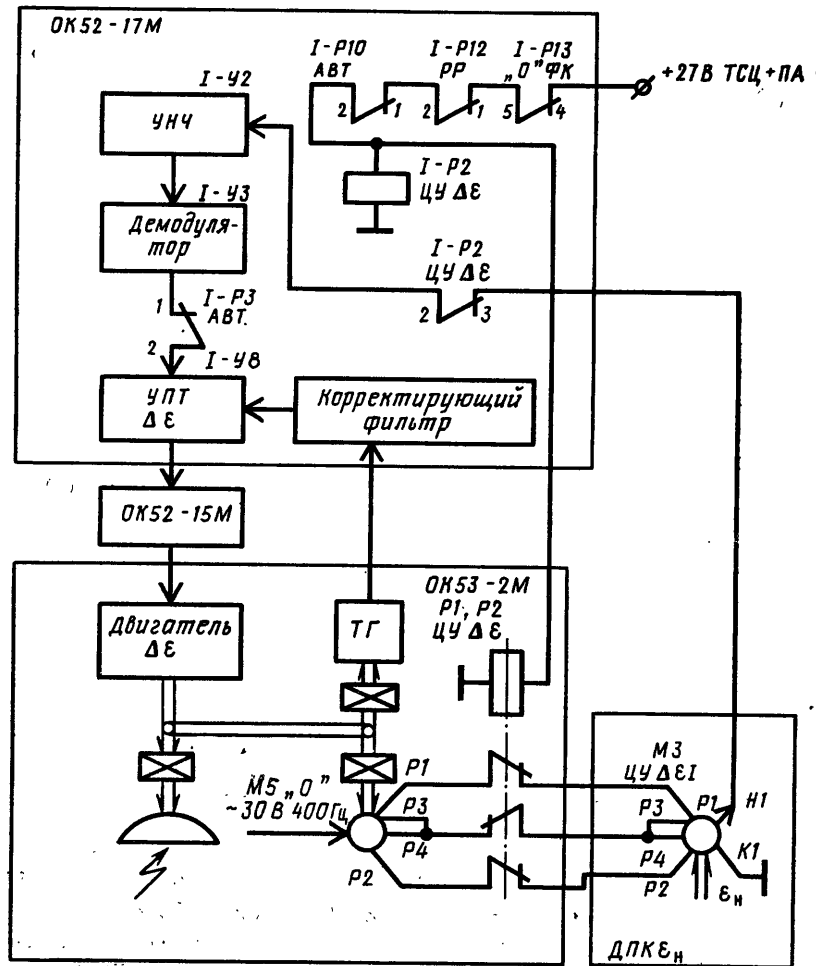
ОК52 - 17М

I - Р10
АВТ

I - Р12
РР

I - Р13
„0" ФК

+27В ТСЦ+ПА

2 1 2 1 5 4

I - У2

УНЧ

I - Р2
ЦУ Δε

I - У3

Демодулятор

I - Р2
ЦУ Δε

1

I - Р3
АВТ.

2 3

2

I - У8

УПТ
Δ ε

Корректирующий фильтр

ОК52 -15М

ОК53 -2М
Р1, Р2
ЦУ Δ ε

Двигатель
Δε

ТГ

М3
ЦУ ΔεI

Р1

Р3

Р1

Н1

М5 „0"
~30 В 400Гц

Р3

Р4

Р4

К1

Р2

Р2

$\varepsilon_н$

ДПК$\varepsilon_н$